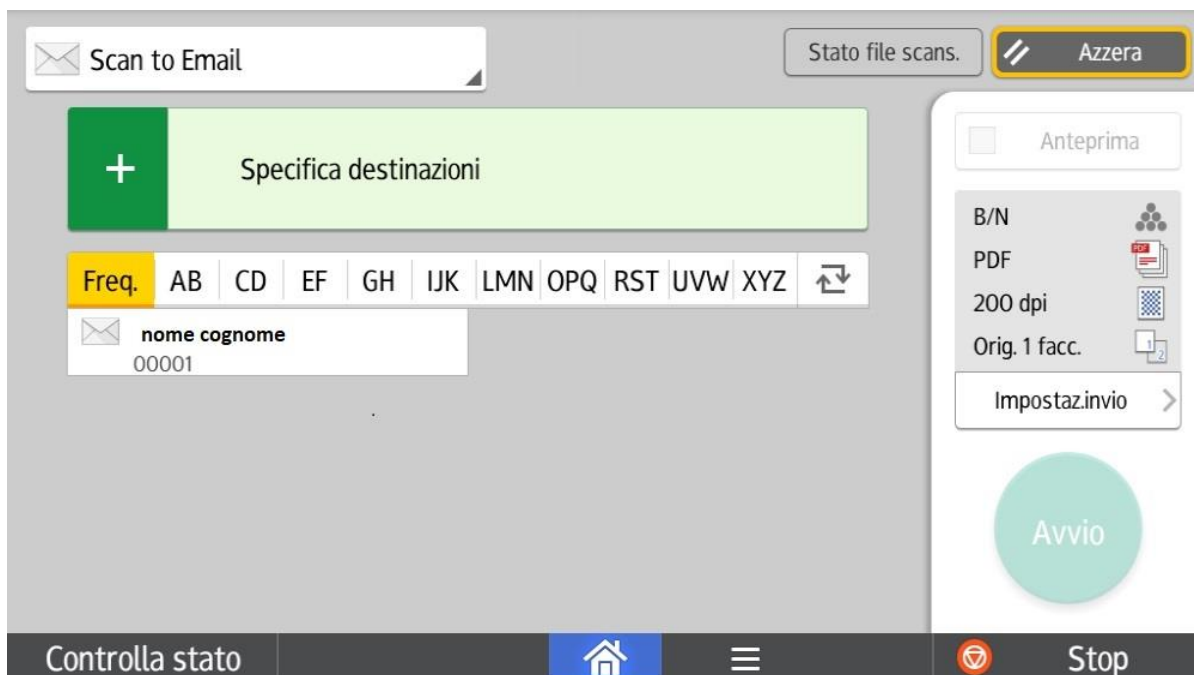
Scan to Email

Stato file scans.

Azzera

+ Specifica destinazioni

Anteprima

Freq. AB CD EF GH IJK LMN OPQ RST UVW XYZ

nome cognome
00001

B/N
PDF
200 dpi
Orig. 1 facc.

Impostaz.invio

Avvio

Controlla stato

Stop